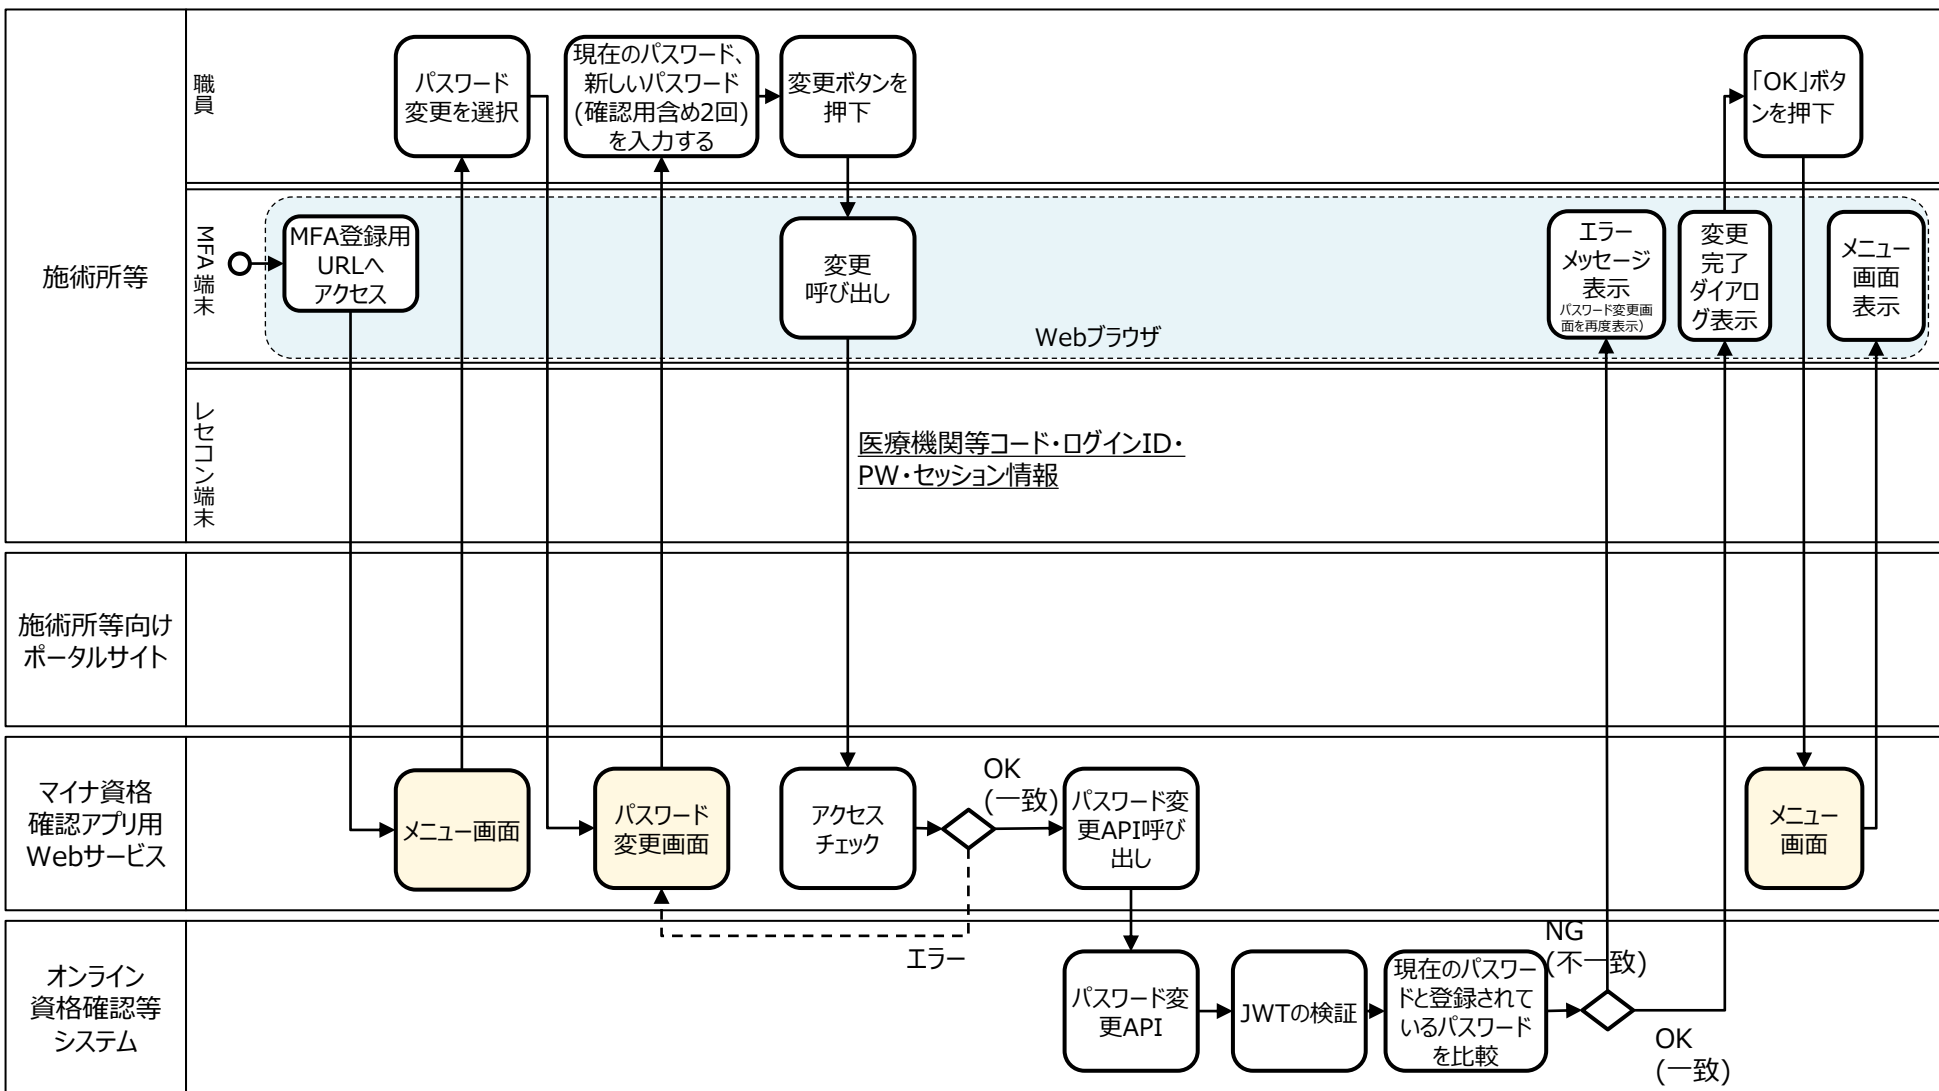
施術所等

職員

パスワード変更を選択

現在のパスワード、新しいパスワード(確認用含め2回)を入力する

変更ボタンを押下

「OK」ボタンを押下

MFA端末

MFA登録用URLへアクセス

変更呼び出し

エラーメッセージ表示 パスワード変更画面を再度表示)

変更完了ダイアログ表示

メニュー画面表示

Webブラウザ

レセコン端末

医療機関等コード・ログインID・PW・セッション情報

施術所等向けポータルサイト

マイナ資格確認アプリ用Webサービス

メニュー画面

パスワード変更画面

アクセスチェック

OK (一致)

パスワード変更API呼び出し

メニュー画面

エラー

オンライン資格確認等システム

パスワード変更API

JWTの検証

現在のパスワードと登録されているパスワードを比較

NG (不一致)

OK (一致)